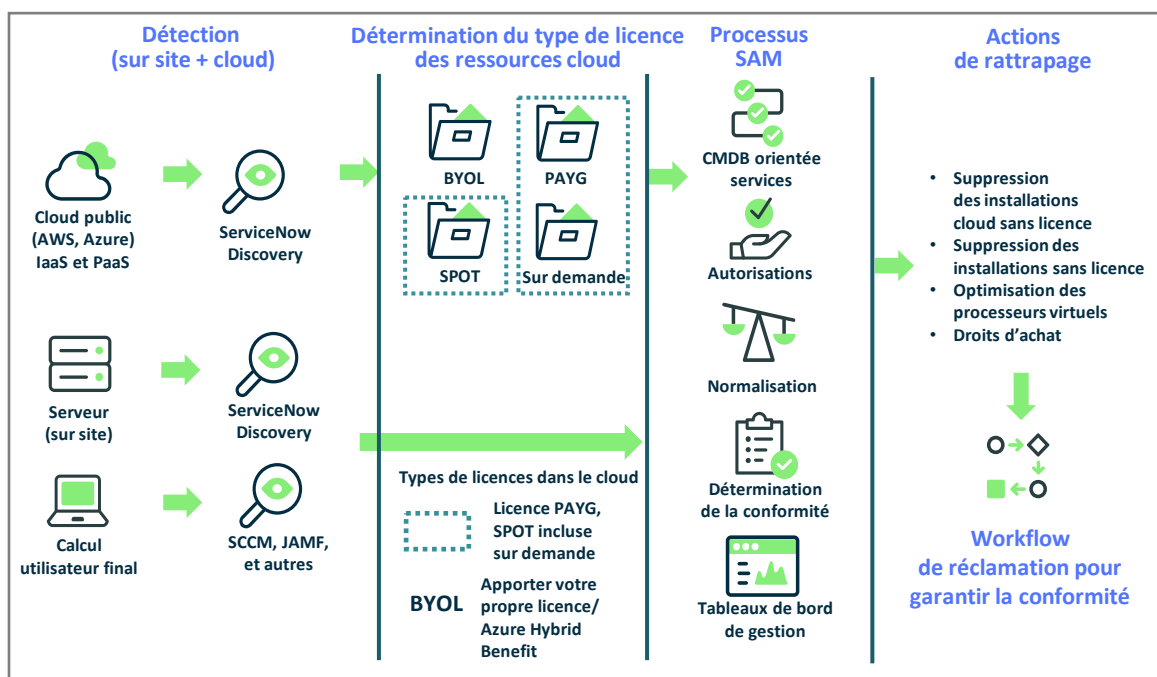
Détection
(sur site + cloud)

Cloud public
(AWS, Azure)
IaaS et PaaS

ServiceNow
Discovery

Serveur
(sur site)

ServiceNow
Discovery

Calcul
utilisateur final

SCCM, JAMF,
et autres

Détermination du type de licence
des ressources cloud

BYOL

PAYG

SPOT

Sur demande

Types de licences dans le cloud

Licence PAYG,
SPOT incluse
sur demande

BYOL

Apporter votre
propre licence/
Azure Hybrid
Benefit

Processus
SAM

CMDB orientée
services

Autorisations

Normalisation

Détermination
de la conformité

Tableaux de bord
de gestion

Actions
de rattrapage

• Suppression
des installations
cloud sans licence
• Suppression des
installations sans licence
• Optimisation des
processeurs virtuels
• Droits d'achat

Workflow
de réclamation pour
garantir la conformité